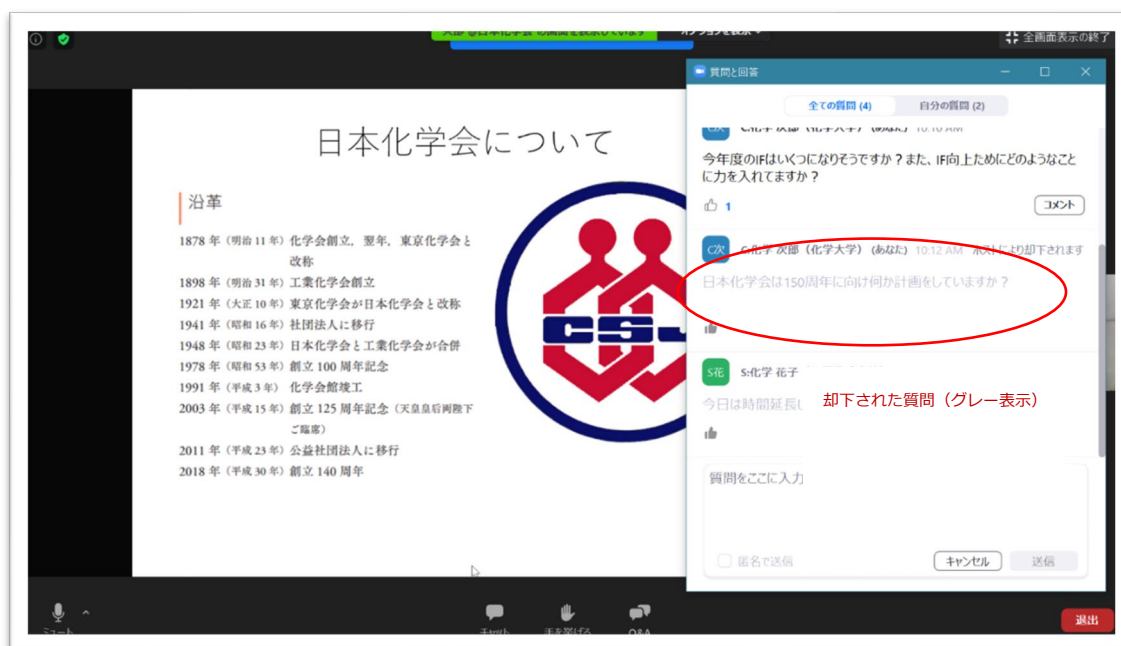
全画面表示の終了

質問と回答

全ての質問 (4)
自分の質問 (2)

今年度のIFはいくつになりそうですか？また、IF向上ためにどのようなことに力を入れてますか？

1
コメント

C次
C:化学 次郎（化学大学）（あなた） 10:12 AM ホストにより却下されます

日本化学会は150周年に向け何か計画をしていますか？

S花
S:化学 花子

今日は時間延長し

却下された質問（グレー表示）

質問をここに入力

匿名で送信
キャンセル
送信

日本化学会について

沿革

1878 年（明治 11 年）化学会創立，翌年，東京化学会と改称
1898 年（明治 31 年）工業化学会創立
1921 年（大正 10 年）東京化学会が日本化学会と改称
1941 年（昭和 16 年）社団法人に移行
1948 年（昭和 23 年）日本化学会と工業化学会が合併
1978 年（昭和 53 年）創立 100 周年記念
1991 年（平成 3 年） 化学会館竣工
2003 年（平成 15 年）創立 125 周年記念（天皇皇后両陛下ご臨席）
2011 年（平成 23 年）公益社団法人に移行
2018 年（平成 30 年）創立 140 周年

CSJ

ミュート
チャット
手を挙げる
Q&A
退出